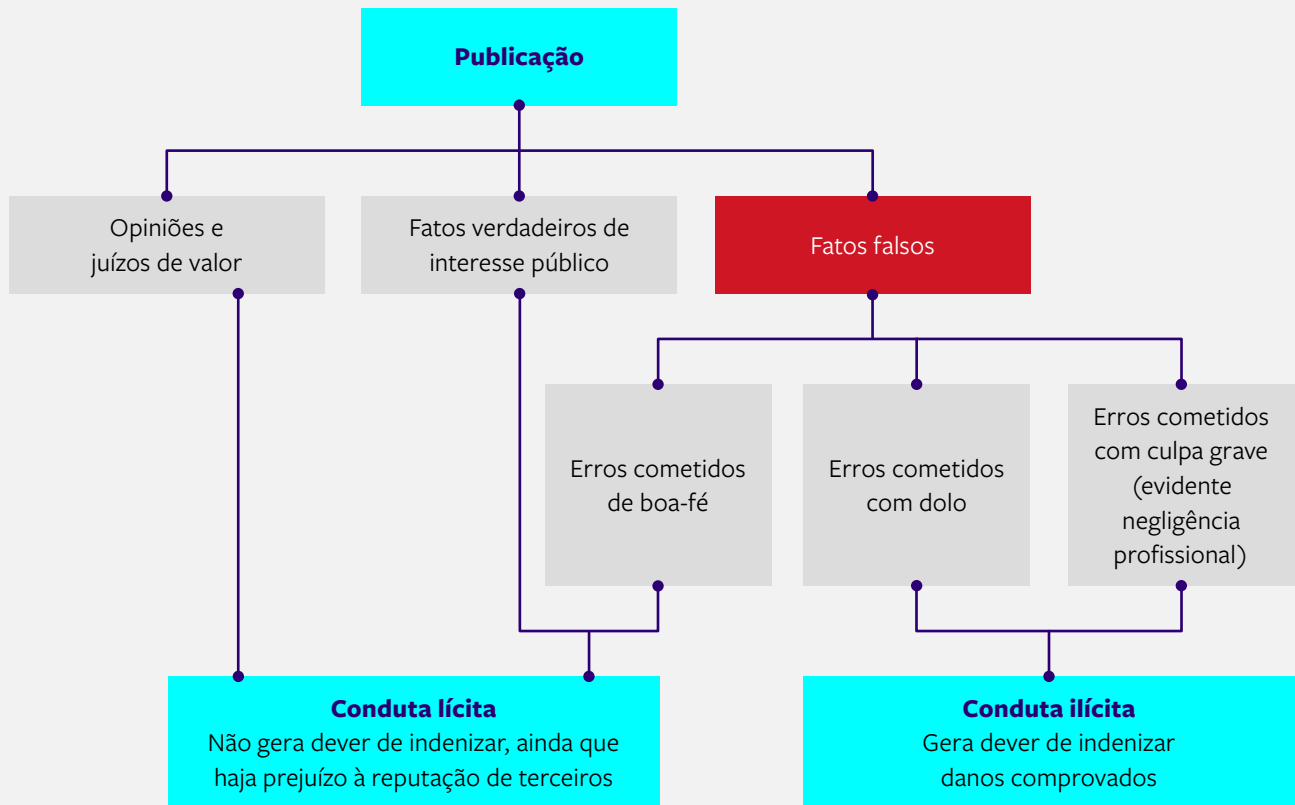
Publicação

Opiniões e juízos de valor

Fatos verdadeiros de interesse público

Fatos falsos

Erros cometidos de boa-fé

Erros cometidos com dolo

Erros cometidos com culpa grave (evidente negligência profissional)

Conduta lícita
Não gera dever de indenizar, ainda que haja prejuízo à reputação de terceiros

Conduta ilícita
Gera dever de indenizar danos comprovados